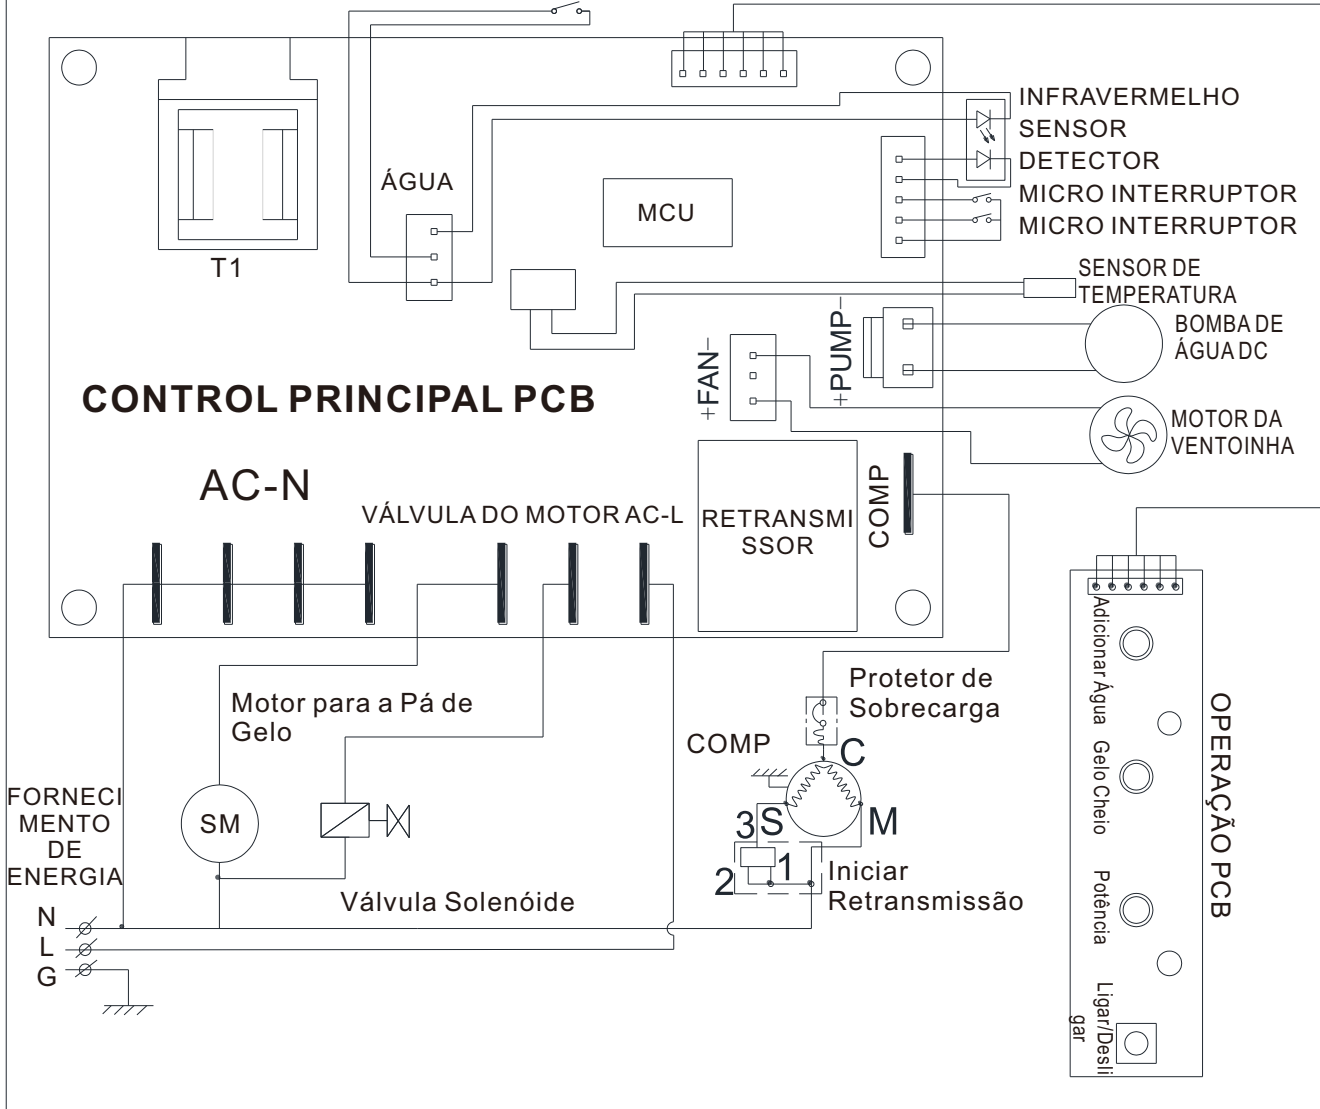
INFRAVERMELHO
SENSOR
DETECTOR
MICRO INTERRUPTOR
MICRO INTERRUPTOR

ÁGUA

MCU

T1

SENSOR DE TEMPERATURA

BOMBA DE ÁGUA DC

+PUMP–

+FAN–

CONTROL PRINCIPAL PCB

MOTOR DA VENTOINHA

AC-N

VÁLVULA DO MOTOR AC-L

RETRANSMISSOR

COMP

Protetor de Sobrecarga

Motor para a Pá de Gelo

COMP

C

SM

3 S

M

2

1

Iniciar Retransmissão

FORNECIMENTO DE ENERGIA

Válvula Solenóide

N
L
G

OPERAÇÃO PCB

Adicionar Água

Gelo Cheio

Potência

Ligar/Desligar